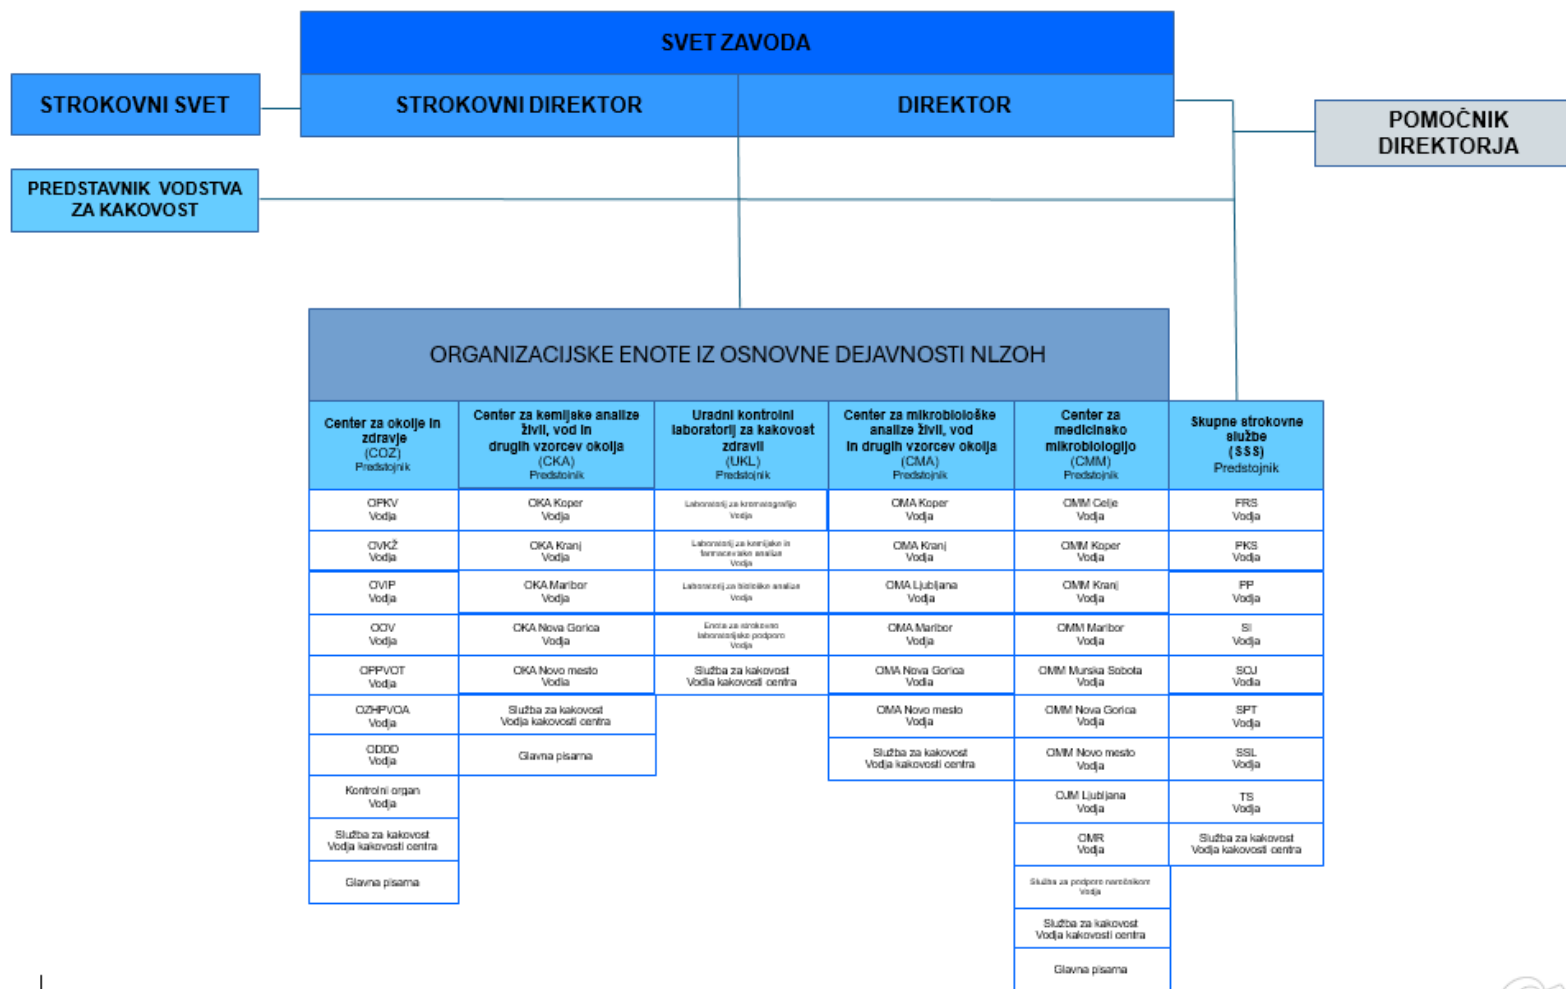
SVET ZAVODA

STROKOVNI SVET

STROKOVNI DIREKTOR

DIREKTOR

POMOČNIK DIREKTORJA

PREDSTAVNIK VODSTVA ZA KAKOVOST

ORGANIZACIJSKE ENOTE IZ OSNOVNE DEJAVNOSTI NLZOH

Center za okolje in zdravje (COZ) Predstojnik

OPKV Vodja

OVKŽ Vodja

OVIP Vodja

OOV Vodja

OPPVOT Vodja

OZHPVOA Vodja

ODDD Vodja

Kontrolni organ Vodja

Služba za kakovost Vodja kakovosti centra

Glavna pisarna

Center za kemijske analize živil, vod in drugih vzorcev okolja (CKA) Predstojnik

OKA Koper Vodja

OKA Kranj Vodja

OKA Maribor Vodja

OKA Nova Gorica Vodja

OKA Novo mesto Vodja

Služba za kakovost Vodja kakovosti centra

Glavna pisarna

Uradni kontrolni laboratorij za kakovost zdravil (UKL) Predstojnik

Laboratorij za kromatografijo Vodja

Laboratorij za kemijske in farmacevtske analize Vodja

Laboratorij za biološke analize Vodja

Enota za strokovno laboratorijsko podporo Vodja

Služba za kakovost Vodja kakovosti centra

Center za mikrobiološke analize živil, vod in drugih vzorcev okolja (CMA) Predstojnik

OMA Koper Vodja

OMA Kranj Vodja

OMA Ljubljana Vodja

OMA Maribor Vodja

OMA Nova Gorica Vodja

OMA Novo mesto Vodja

Služba za kakovost Vodja kakovosti centra

Center za medicinsko mikrobiologijo (CMM) Predstojnik

OMM Celje Vodja

OMM Koper Vodja

OMM Kranj Vodja

OMM Maribor Vodja

OMM Murska Sobota Vodja

OMM Nova Gorica Vodja

OMM Novo mesto Vodja

OJM Ljubljana Vodja

OMR Vodja

Služba za podporo naročnikom Vodja

Služba za kakovost Vodja kakovosti centra

Glavna pisarna

Skupne strokovne službe (SSS) Predstojnik

FRS Vodja

PKS Vodja

PP Vodja

SI Vodja

SOJ Vodja

SPT Vodja

SSL Vodja

TS Vodja

Služba za kakovost Vodja kakovosti centra